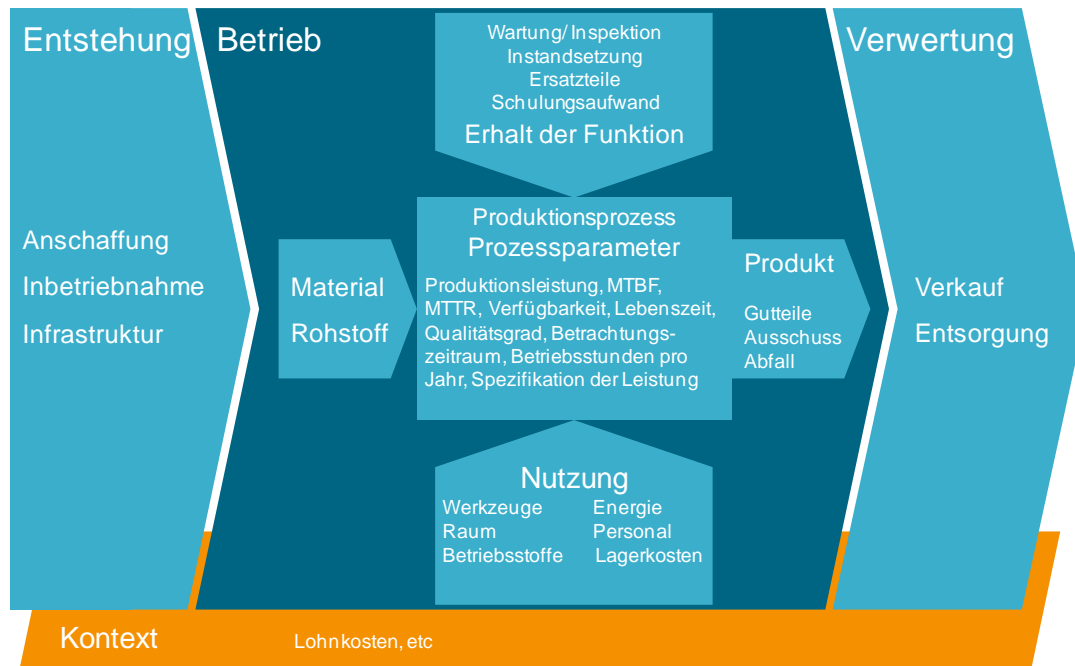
Entstehung

Anschaffung
Inbetriebnahme
Infrastruktur

Betrieb

Wartung/ Inspektion
Instandsetzung
Ersatzteile
Schulungsaufwand
Erhalt der Funktion

Material
Rohstoff

Produktionsprozess
Prozessparameter
Produktionsleistung, MTBF, MTTR, Verfügbarkeit, Lebenszeit, Qualitätsgrad, Betrachtungszeitraum, Betriebsstunden pro Jahr, Spezifikation der Leistung

Produkt
Gutteile
Ausschuss
Abfall

Nutzung
Werkzeuge
Raum
Betriebsstoffe
Energie
Personal
Lagerkosten

Verwertung

Verkauf
Entsorgung

Kontext
Lohnkosten, etc